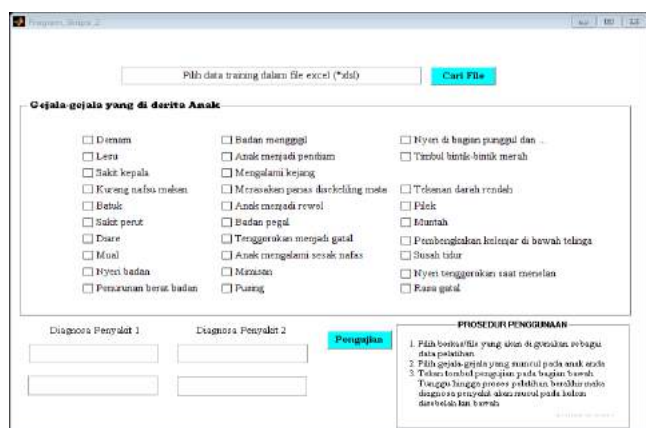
Program_Skripsi_2

Pilih data training dalam file excel (*xlsl)

Cari File

Gejala-gejala yang di derita Anak

Demam
Lesu
Sakit kepala
Kurang nafsu makan
Batuk
Sakit perut
Diare
Mual
Nyeri badan
Penurunan berat badan

Badan menggigil
Anak menjadi pendiam
Mengalami kejang
Merasakan panas disekeliling mata
Anak menjadi rewel
Badan pegal
Tenggorokan menjadi gatal
Anak mengalami sesak nafas
Mimisan
Pusing

Nyeri di bagian punggul dan ...
Timbul bintik-bintik merah
Tekanan darah rendah
Pilek
Muntah
Pembengkakan kelenjar di bawah telinga
Susah tidur
Nyeri tenggorokan saat menelan
Rasa gatal

Diagnosa Penyakit 1

Diagnosa Penyakit 2

Pengujian

PROSEDUR PENGGUNAAN

1. Pilih berkas/file yang akan di gunakan sebagai data pelatihan
2. Pilih gejala-gejala yang muncul pada anak anda
3. Tekan tombol pengujian pada bagian bawah. Tunggu hingga proses pelatihan berakhir maka diagnosa penyakit akan muncul pada kolom disebelah kiri bawah

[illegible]